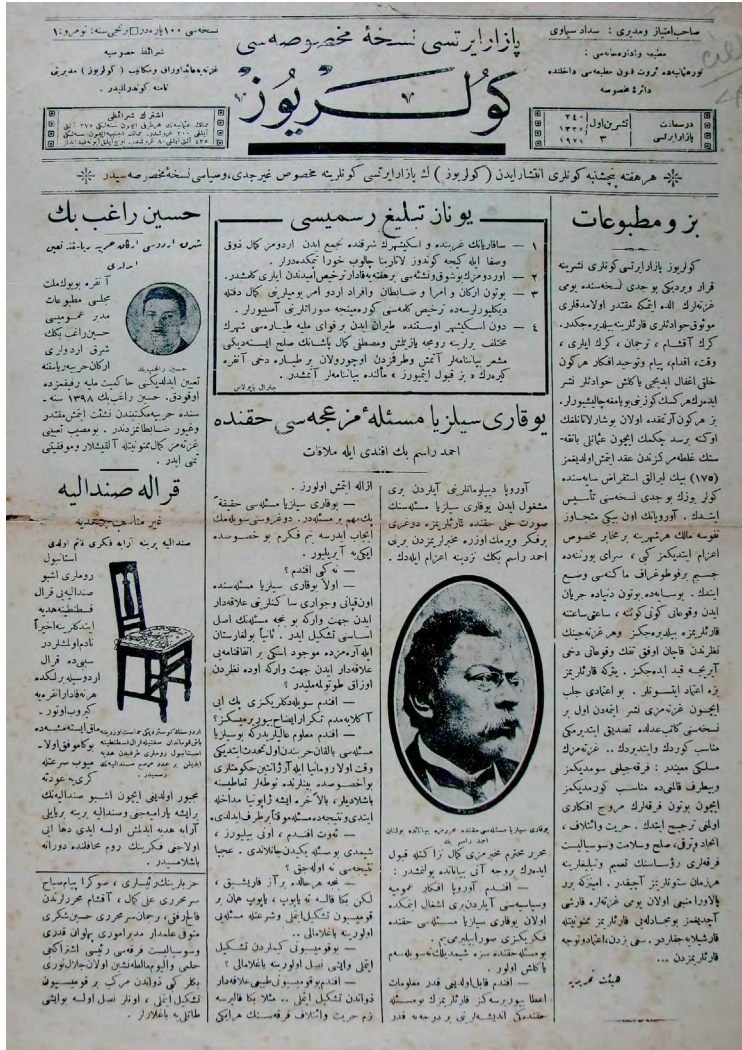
پازارایرتسی نسخهٔ مخصوصه‌سی

کوله‌ریوز

صاحب امتیاز و مدیری : سداد سیاوی

نسخه‌سی ۱۰۰ پاره‌در | نسخه سنه : نومرو : ۱

شرائط مخصوصه

دوشنبه | تشرین اول ۱۳۳۷ | ۳ | ۱۹۲۱

هر هفته پنجشنبه کونلری انتشار ایدن (کولریوز) ڭ پازارایرتسی کونلرینه مخصوص غیرجدی و سیاسی نسخهٔ مخصوصه‌سیدر

بز و مطبوعات

یونان تبلیغ رسمیسی

حسین راغب بك

قراله صندالیه

یوقاری سیلزیا مسئله‌سی مزعجه‌سی حقنده

احمد راسم بك افندی ایله ملاقات

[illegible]